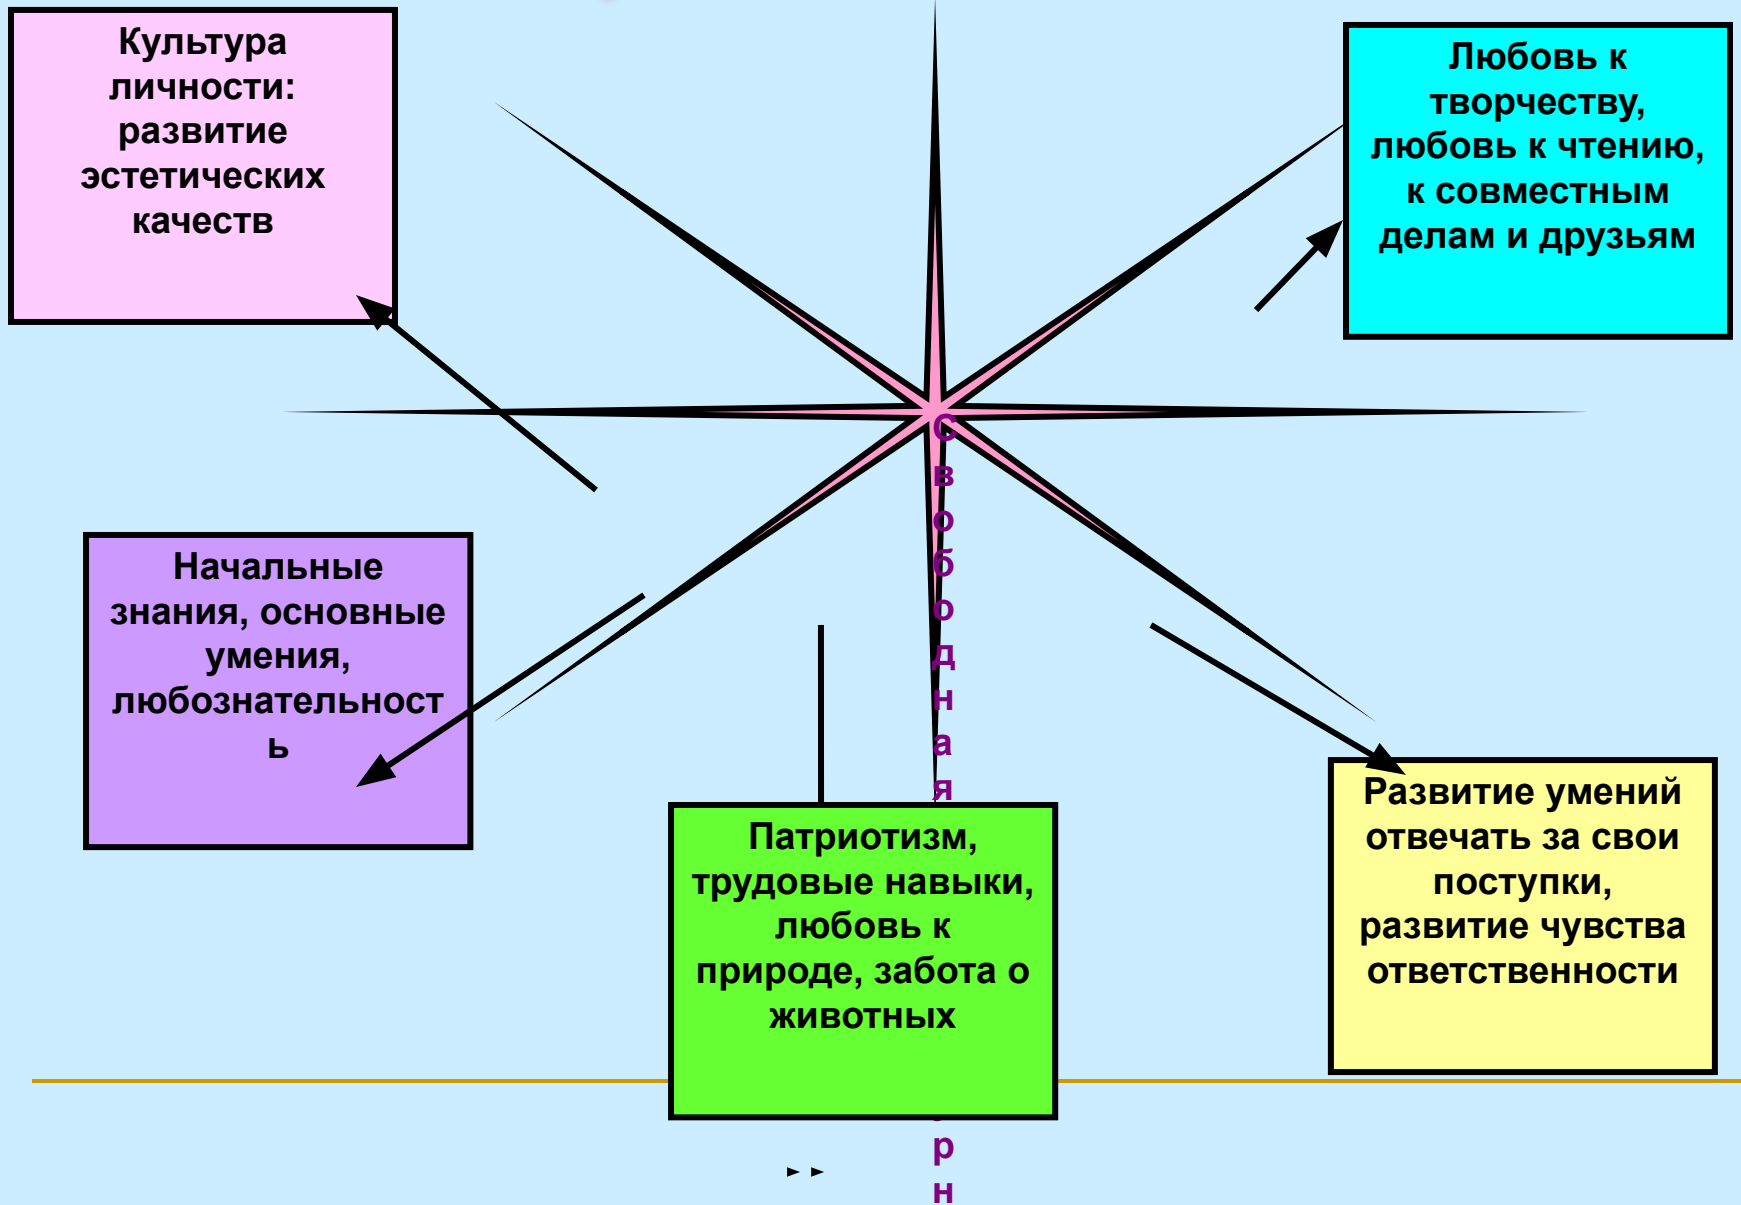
Культура личности: развитие эстетических качеств

Любовь к творчеству, любовь к чтению, к совместным делам и друзьям

С
в
о
б
о
д
н
а
я

Начальные знания, основные умения, любознательност ь

Патриотизм, трудовые навыки, любовь к природе, забота о животных

Развитие умений отвечать за свои поступки, развитие чувства ответственности

р
н